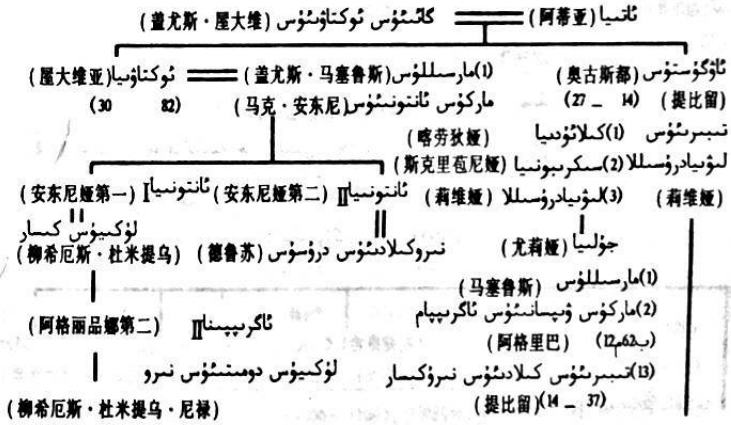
ئاتىيا (阿蒂亚) ═══ گائىئۇس ئوكتاۋىئۇس (盖尤斯・屋大维)

ئاۋگۇستۇس (奥古斯都) (27 _ 14) (提比留)
ئوكتاۋىيا (屋大维亚) (30 82) ═══ (1)مارسەللۇس (盖尤斯・马塞鲁斯)
ماركۇس ئانتونىئۇس (马克・安东尼)

تىبېرىئۇس (1)كىلائۇدىيا (喀劳狄娅)
لۇۋىيادرۇسىللا (2)سكرىبونىيا (斯克里苞尼娅)
(3)لۇۋىيادرۇسىللا (莉维娅) (莉维娅)

ئانتونىيا I (安东尼娅第一) ئانتونىيا II (安东尼娅第二)
لۇكىيۇس كىسار (柳希厄斯・杜米提乌) ‖ ‖ نىروكىلادىئۇس درۇسۇس (德鲁苏)
جۇلىيا (尤莉娅)

(1)مارسەللۇس (马塞鲁斯)
(2)ماركۇس ۋىپسانىئۇس ئاگرىپپام (阿格里巴) (ب.ئ12م62)
ئاگرىپپىنا II (阿格丽品娜第二)
لۇكىيۇس دومىتىئۇس نىرو
(3)تىبېرىئۇس كىلادىئۇس نىروكىسار (提比留) (14 _ 37)

(柳希厄斯・杜米提乌・尼禄)